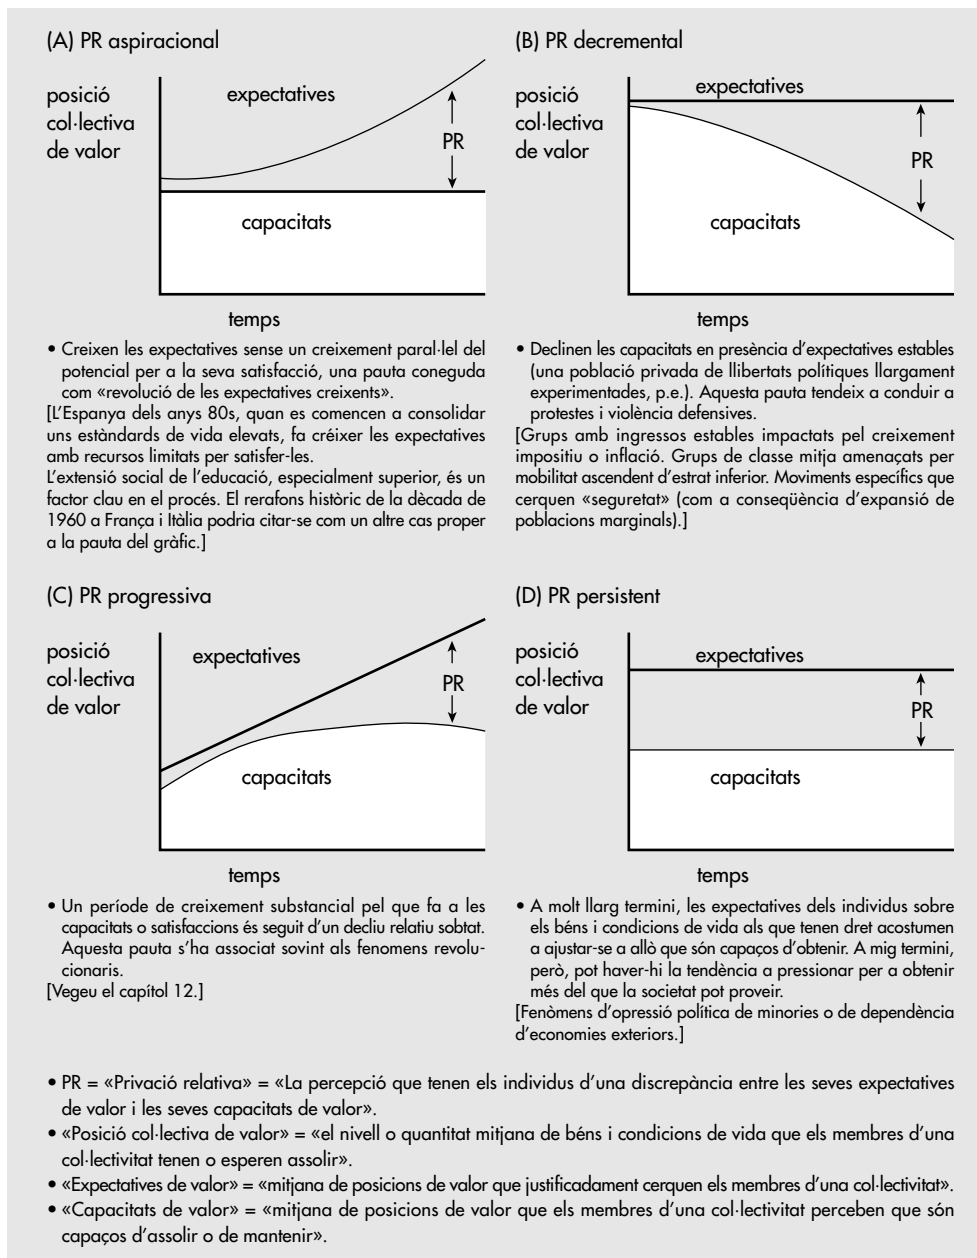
(A) PR aspiracional

posició col·lectiva de valor

expectatives

PR

capacitats

temps

• Creixen les expectatives sense un creixement paral·lel del potencial per a la seva satisfacció, una pauta coneguda com «revolució de les expectatives creixents».
[L'Espanya dels anys 80s, quan es comencen a consolidar uns estàndards de vida elevats, fa créixer les expectatives amb recursos limitats per satisfer-les.
L'extensió social de l'educació, especialment superior, és un factor clau en el procés. El rerafons històric de la dècada de 1960 a França i Itàlia podria citar-se com un altre cas proper a la pauta del gràfic.]

(B) PR decremental

posició col·lectiva de valor

expectatives

PR

capacitats

temps

• Declinen les capacitats en presència d'expectatives estables (una població privada de llibertats polítiques llargament experimentades, p.e.). Aquesta pauta tendeix a conduir a protestes i violència defensives.
[Grups amb ingressos estables impactats pel creixement impositiu o inflació. Grups de classe mitja amenaçats per mobilitat ascendent d'estrat inferior. Moviments específics que cerquen «seguretat» (com a conseqüència d'expansió de poblacions marginals).]

(C) PR progressiva

posició col·lectiva de valor

expectatives

PR

capacitats

temps

• Un període de creixement substancial pel que fa a les capacitats o satisfaccions és seguit d'un decliu relatiu sobtat. Aquesta pauta s'ha associat sovint als fenomens revolucionaris.
[Vegeu el capítol 12.]

(D) PR persistent

posició col·lectiva de valor

expectatives

PR

capacitats

temps

• A molt llarg termini, les expectatives dels individus sobre els béns i condicions de vida als que tenen dret acostumen a ajustar-se a allò que són capaços d'obtenir. A mig termini, però, pot haver-hi la tendència a pressionar per a obtenir més del que la societat pot proveir.
[Fenòmens d'opressió política de minories o de dependència d'economies exteriors.]

• PR = «Privació relativa» = «La percepció que tenen els individus d'una discrepància entre les seves expectatives de valor i les seves capacitats de valor».
• «Posició col·lectiva de valor» = «el nivell o quantitat mitjana de béns i condicions de vida que els membres d'una col·lectivitat tenen o esperen assolir».
• «Expectatives de valor» = «mitjana de posicions de valor que justificadament cerquen els membres d'una col·lectivitat».
• «Capacitats de valor» = «mitjana de posicions de valor que els membres d'una col·lectivitat perceben que són capaços d'assolir o de mantenir».